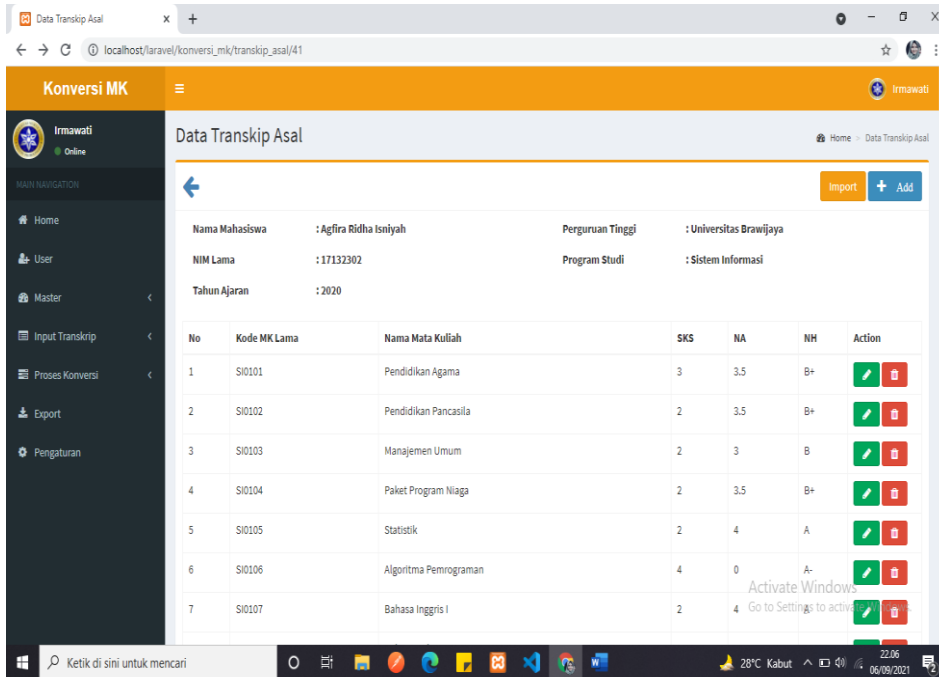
Data Transkip Asal

localhost/laravel/konversi_mk/transkip_asal/41

Konversi MK

Irmawati

Irmawati
Online

MAIN NAVIGATION

Home
User
Master
Input Transkrip
Proses Konversi
Export
Pengaturan

Data Transkip Asal

Home > Data Transkip Asal

Import
Add

Nama Mahasiswa : Agfira Ridha Isniyah
NIM Lama : 17132302
Tahun Ajaran : 2020
Perguruan Tinggi : Universitas Brawijaya
Program Studi : Sistem Informasi

| No | Kode MK Lama | Nama Mata Kuliah | SKS | NA | NH | Action |
|---|---|---|---|---|---|---|
| 1 | SI0101 | Pendidikan Agama | 3 | 3.5 | B+ | |
| 2 | SI0102 | Pendidikan Pancasila | 2 | 3.5 | B+ | |
| 3 | SI0103 | Manajemen Umum | 2 | 3 | B | |
| 4 | SI0104 | Paket Program Niaga | 2 | 3.5 | B+ | |
| 5 | SI0105 | Statistik | 2 | 4 | A | |
| 6 | SI0106 | Algoritma Pemrograman | 4 | 0 | A- | |
| 7 | SI0107 | Bahasa Inggris I | 2 | 4 | A | |

Activate Windows
Go to Settings to activate Windows.

Ketik di sini untuk mencari

28°C Kabut
22.06
06/09/2021